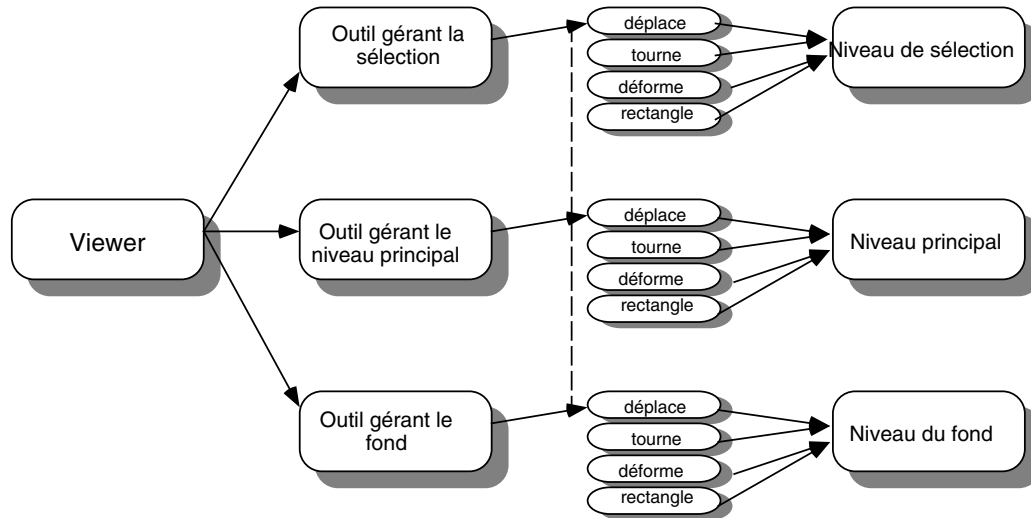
Viewer

Outil gérant la sélection

déplace
tourne
déforme
rectangle

Niveau de sélection

Outil gérant le niveau principal

déplace
tourne
déforme
rectangle

Niveau principal

Outil gérant le fond

déplace
tourne
déforme
rectangle

Niveau du fond